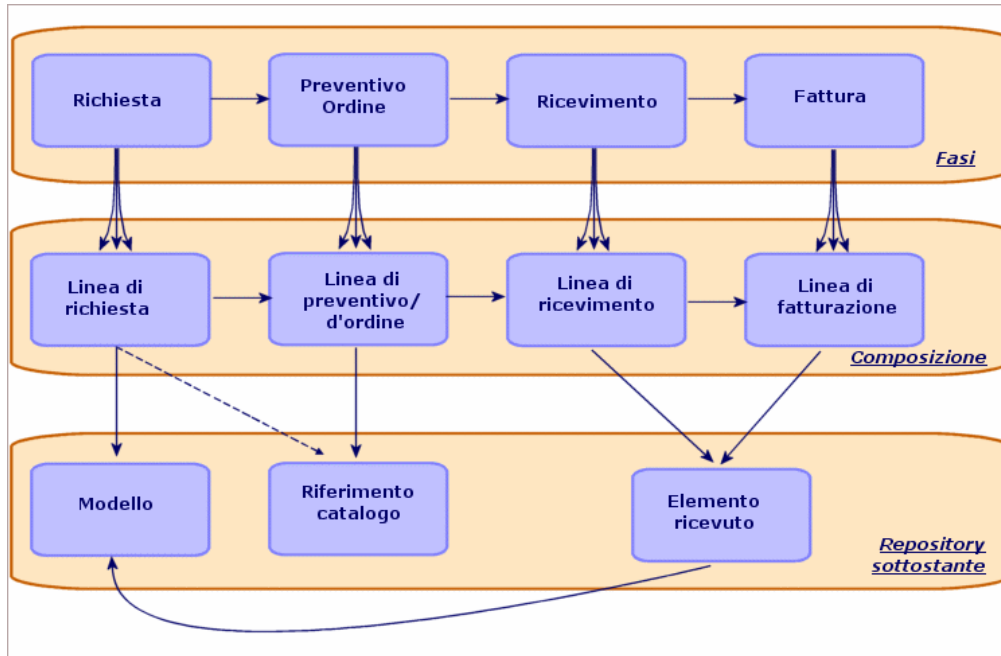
Richiesta

Preventivo Ordine

Ricevimento

Fattura

Fasi

Linea di richiesta

Linea di preventivo/ d'ordine

Linea di ricevimento

Linea di fatturazione

Composizione

Modello

Riferimento catalogo

Elemento ricevuto

Repository sottostante